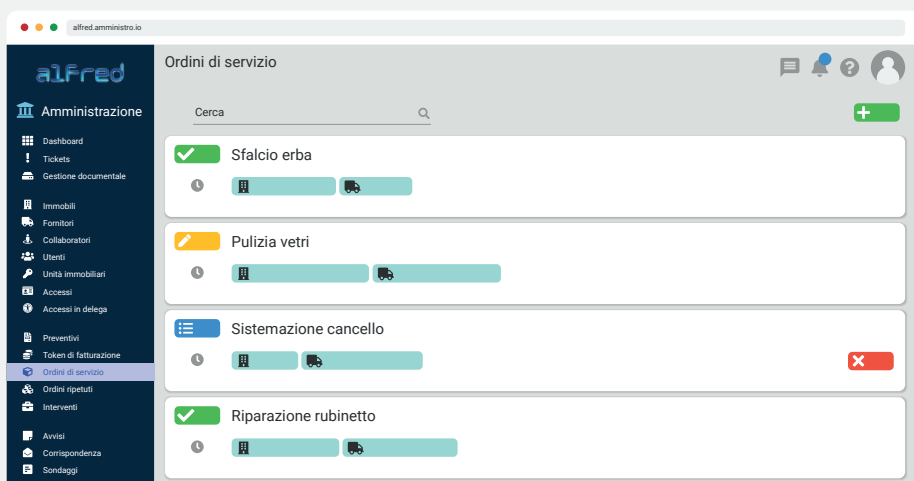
alfred.amministro.io

alfred

Amministrazione

Dashboard
Tickets
Gestione documentale

Immobili
Fornitori
Collaboratori
Utenti
Unità immobiliari
Accessi
Accessi in delega

Preventivi
Token di fatturazione
Ordini di servizio
Ordini ripetuti
Interventi

Avvisi
Corrispondenza
Sondaggi

Ordini di servizio

Cerca

Sfalcio erba

Pulizia vetri

Sistemazione cancello

Riparazione rubinetto